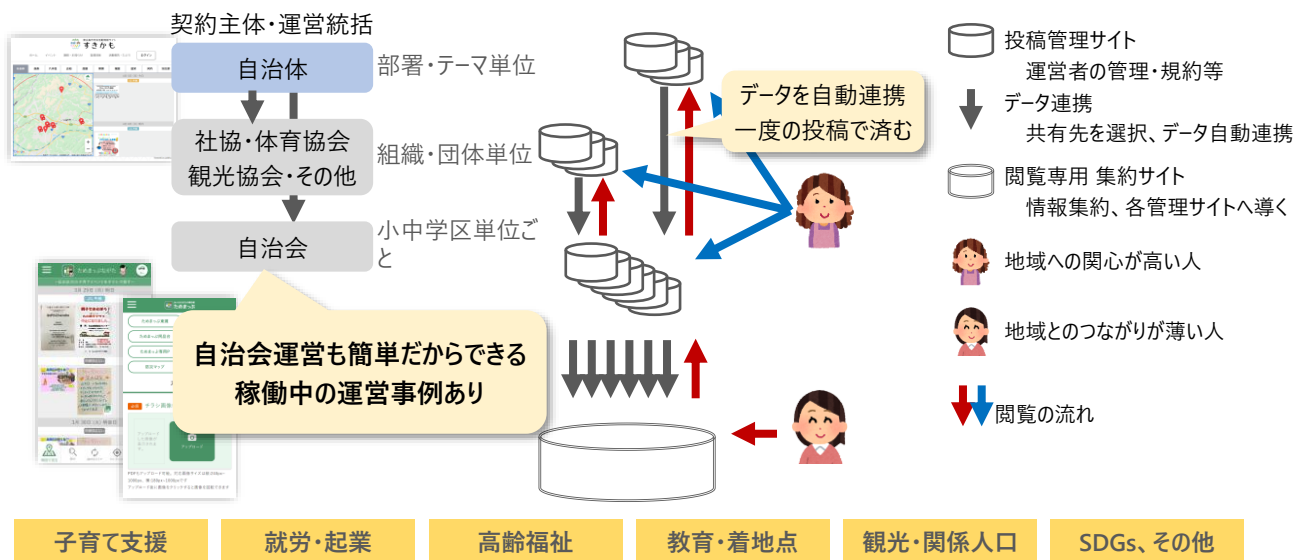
契約主体・運営統括

自治体

部署・テーマ単位

社協・体育協会
観光協会・その他

組織・団体単位

自治会

小中学区単位ごと

すきかも

自治会運営も簡単だからできる
稼働中の運営事例あり

データを自動連携
一度の投稿で済む

投稿管理サイト
運営者の管理・規約等

データ連携
共有先を選択、データ自動連携

閲覧専用 集約サイト
情報集約、各管理サイトへ導く

地域への関心が高い人

地域とのつながりが薄い人

閲覧の流れ

子育て支援

就労・起業

高齢福祉

教育・着地点

観光・関係人口

SDGs、その他